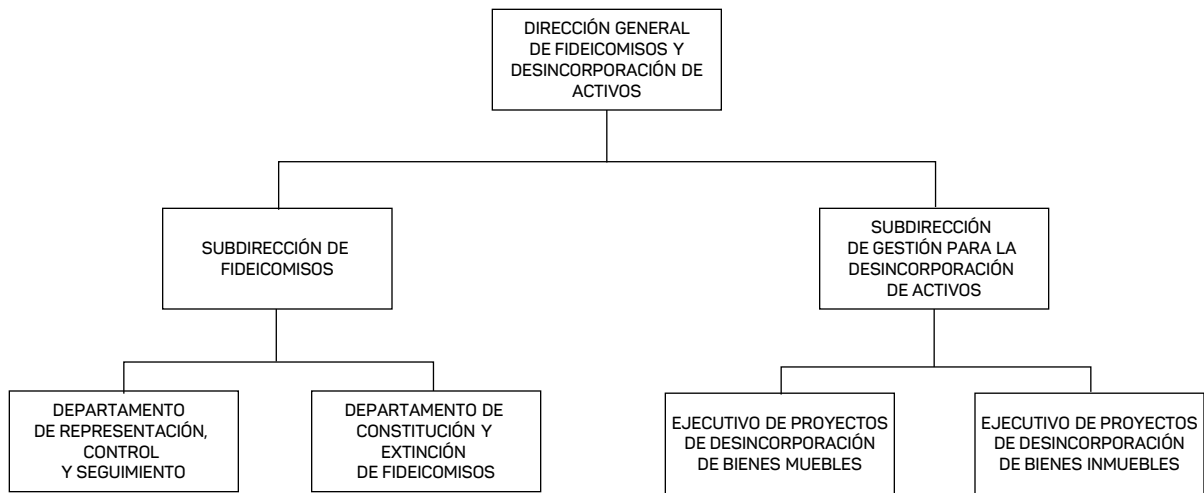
DIRECCIÓN GENERAL DE FIDEICOMISOS Y DESINCORPORACIÓN DE ACTIVOS

SUBDIRECCIÓN DE FIDEICOMISOS

SUBDIRECCIÓN DE GESTIÓN PARA LA DESINCORPORACIÓN DE ACTIVOS

DEPARTAMENTO DE REPRESENTACIÓN, CONTROL Y SEGUIMIENTO

DEPARTAMENTO DE CONSTITUCIÓN Y EXTINCIÓN DE FIDEICOMISOS

EJECUTIVO DE PROYECTOS DE DESINCORPORACIÓN DE BIENES MUEBLES

EJECUTIVO DE PROYECTOS DE DESINCORPORACIÓN DE BIENES INMUEBLES